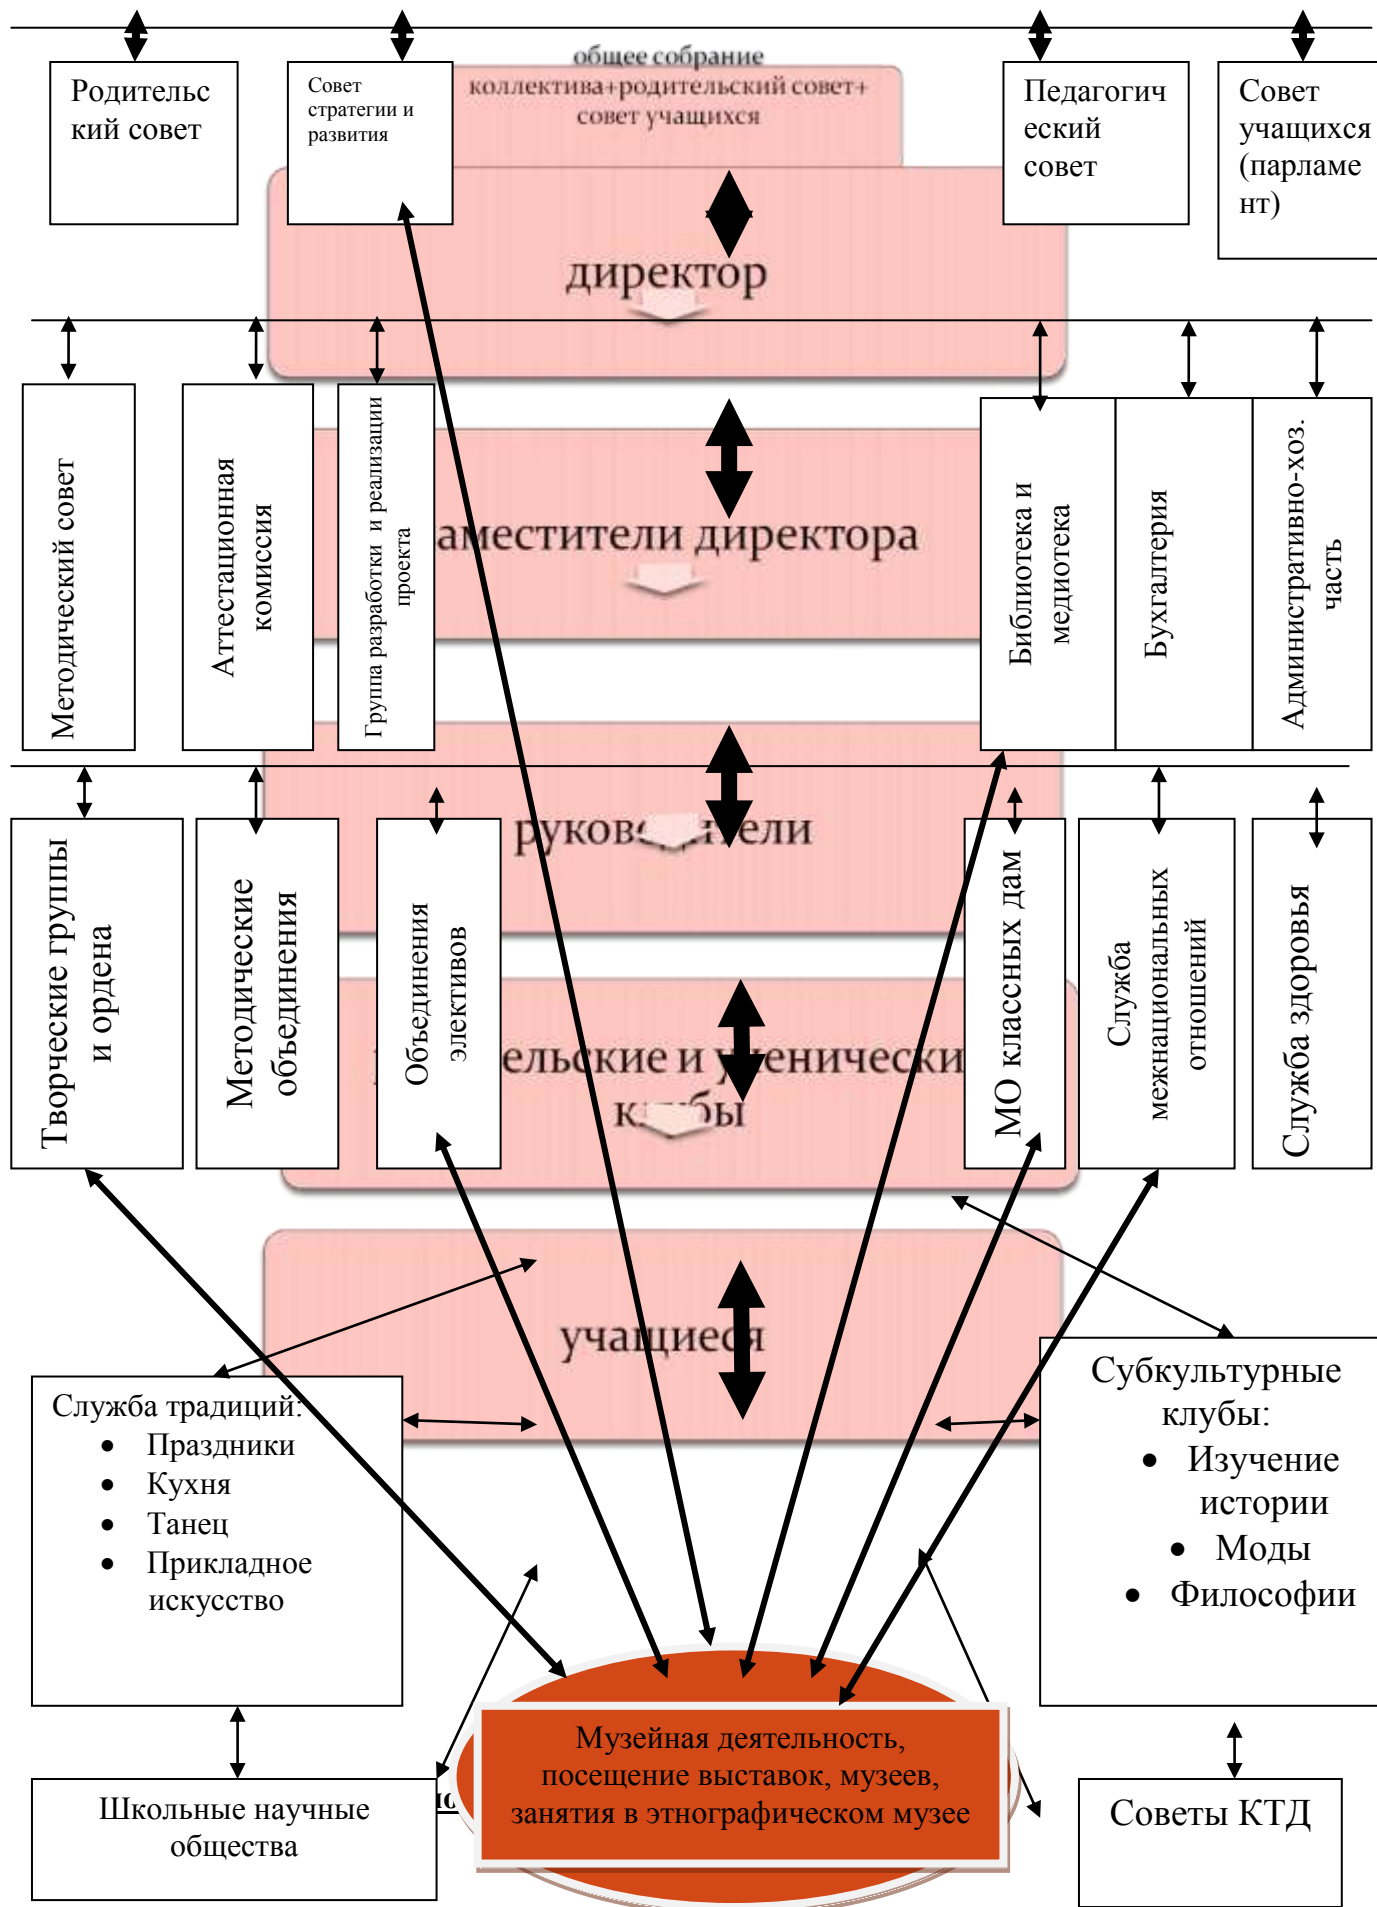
Родительский совет

Совет стратегии и развития

общее собрание коллектива+родительский совет+ совет учащихся

Педагогический совет

Совет учащихся (парламент)

директор

Методический совет

Аттестационная комиссия

Группа разработки и реализации проекта

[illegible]аместители директора

Библиотека и медиотека

Бухгалтерия

Административно-хоз. часть

Творческие группы и ордена

Методические объединения

Объединения элективов

руков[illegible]ели

МО классных дам

Служба межнациональных отношений

Служба здоровья

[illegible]ельские и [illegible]ченически к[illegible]бы

учащиеся

Служба традиций:
• Праздники
• Кухня
• Танец
• Прикладное искусство

Субкультурные клубы:
• Изучение истории
• Моды
• Философии

Школьные научные общества

Музейная деятельность, посещение выставок, музеев, занятия в этнографическом музее

Советы КТД